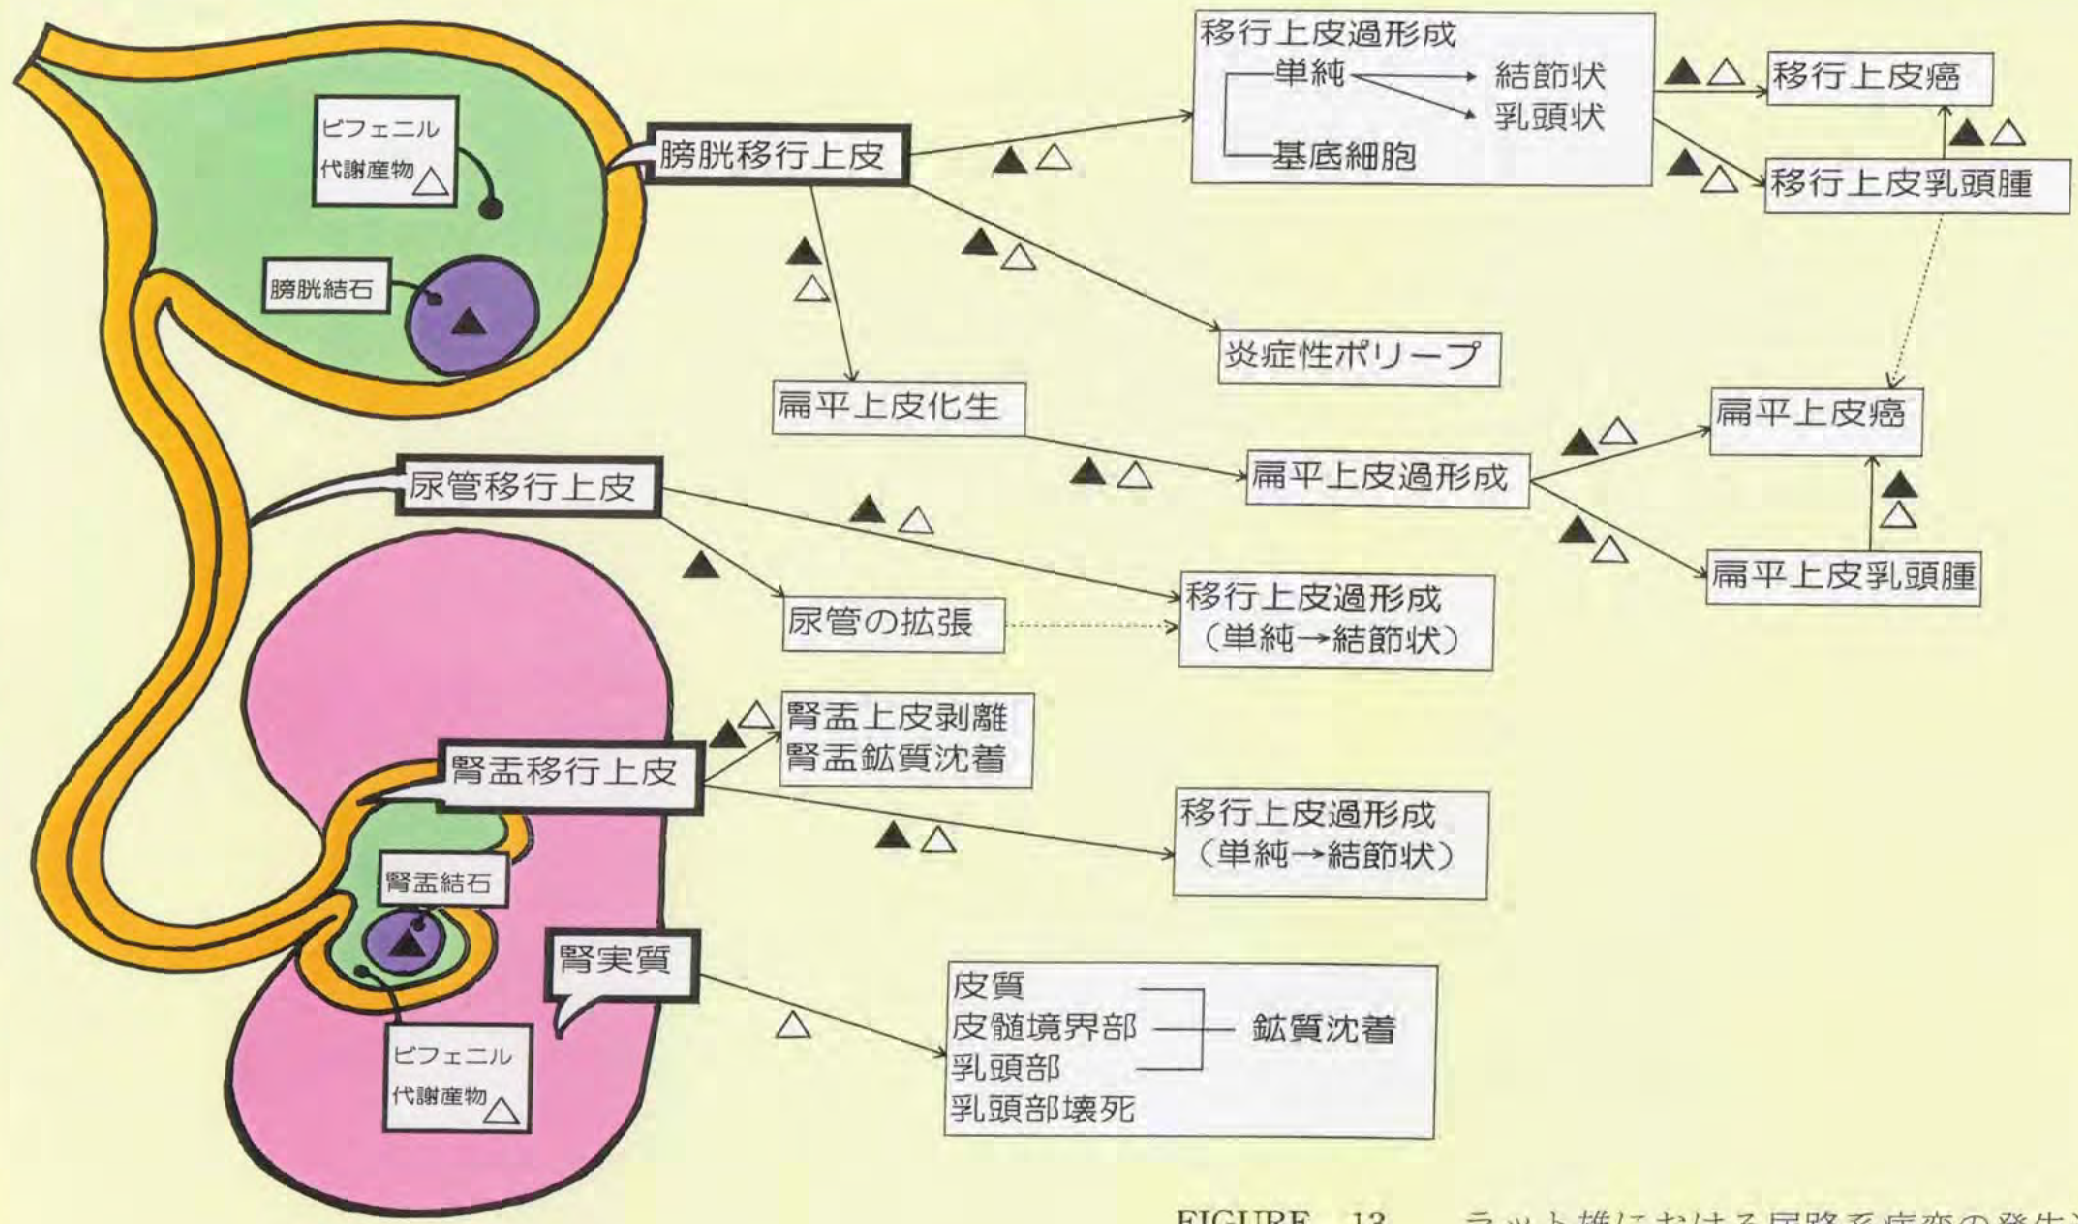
ビフェニル
代謝産物△

膀胱結石

▲

膀胱移行上皮

▲△

移行上皮過形成
単純 → 結節状
乳頭状
基底細胞

▲△ 移行上皮癌

▲△

▲△ 移行上皮乳頭腫

▲△

▲
△

炎症性ポリープ

扁平上皮化生

▲△

扁平上皮癌

▲△

扁平上皮過形成

▲
△

▲△

扁平上皮乳頭腫

尿管移行上皮

▲△

▲

移行上皮過形成
（単純→結節状）

尿管の拡張

▲△

腎盂上皮剥離
腎盂鉱質沈着

腎盂移行上皮

▲△

移行上皮過形成
（単純→結節状）

腎盂結石

▲

腎実質

△

皮質
皮髄境界部
乳頭部
乳頭部壊死

鉱質沈着

ビフェニル
代謝産物△

FIGURE 13 ラット雄における尿路系病変の発生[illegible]